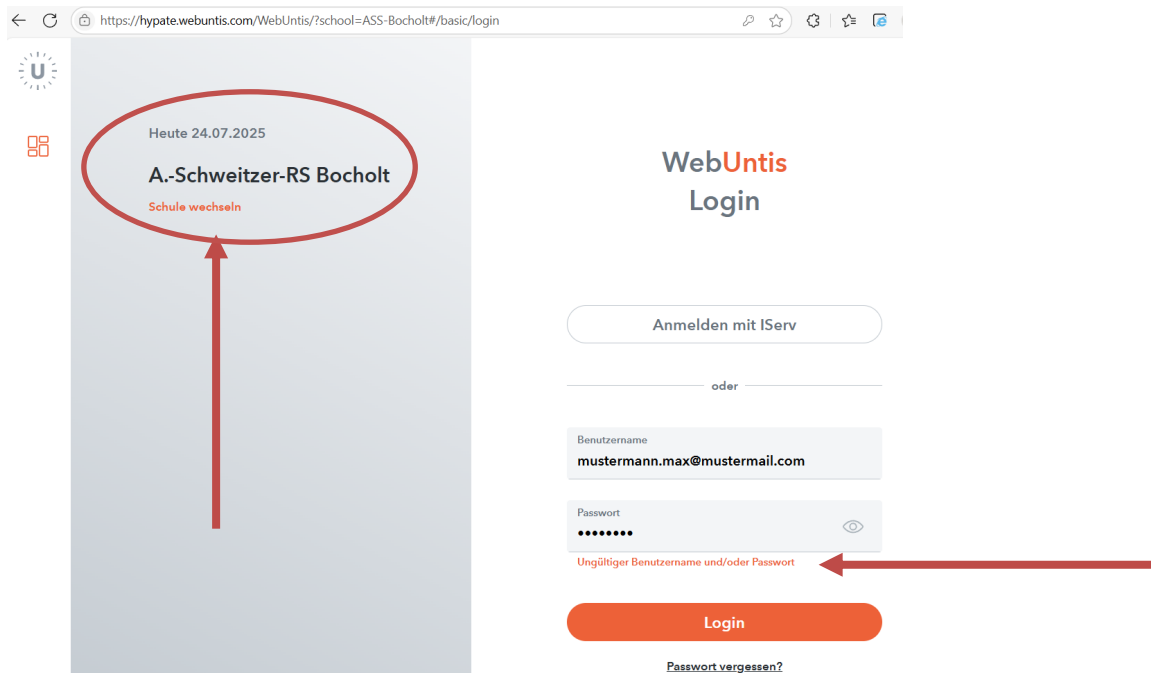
https://hypate.webuntis.com/WebUntis/?school=ASS-Bocholt#/basic/login

U

Heute 24.07.2025

A.-Schweitzer-RS Bocholt

Schule wechseln

WebUntis
Login

Anmelden mit IServ

oder

Benutzername
mustermann.max@mustermail.com

Passwort
••••••••

Ungültiger Benutzername und/oder Passwort

Login

Passwort vergessen?